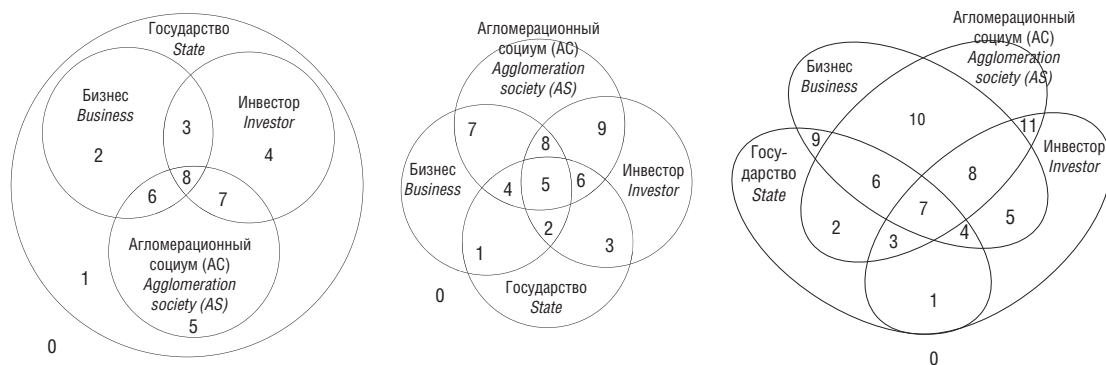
Государство
State

Бизнес
Business

3

Инвестор
Investor

2

4

8

6

7

Агломерационный социум (АС)
Agglomeration society (AS)

1

5

0

Агломерационный социум (АС)
Agglomeration society (AS)

7

8

9

Бизнес
Business

4

5

6

Инвестор
Investor

2

1

3

0

Государство
State

Агломерационный социум (АС)
Agglomeration society (AS)

Бизнес
Business

10

9

11

Госу-дарство
State

Инвестор
Investor

6

8

7

2

3

4

5

1

0